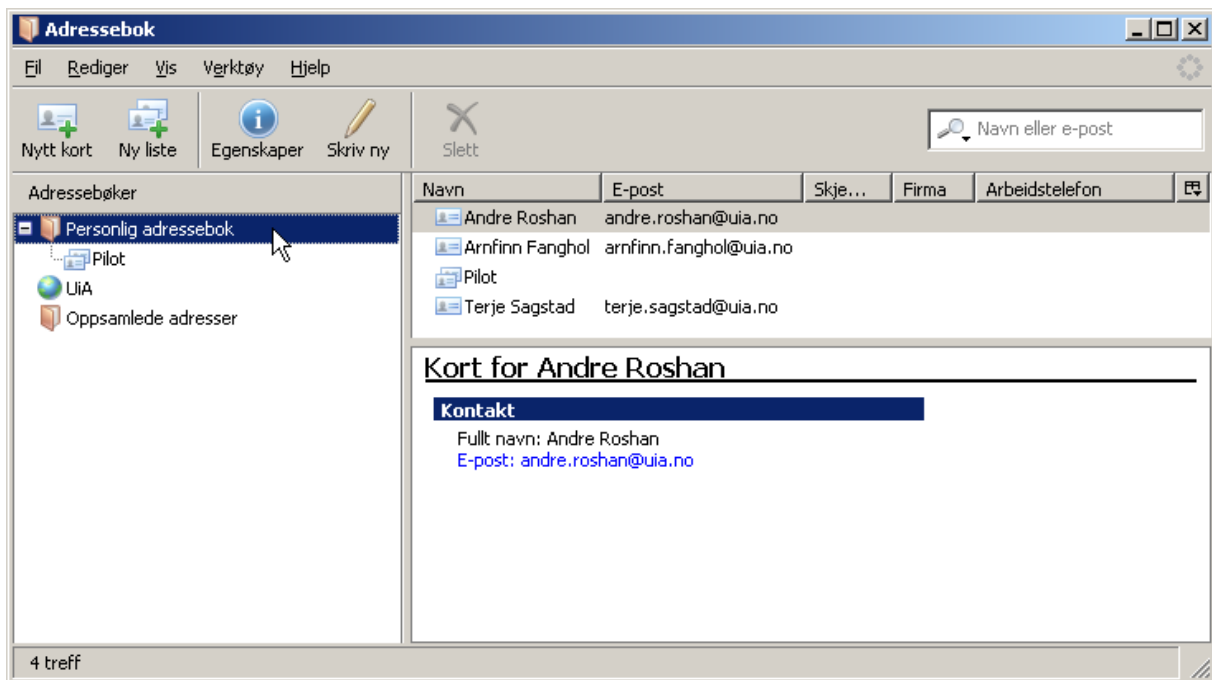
Adressebok

Fil Rediger Vis Verktøy Hjelp

Nytt kort Ny liste Egenskaper Skriv ny Slett

Navn eller e-post

Adressebøker

Personlig adressebok
Pilot
UiA
Oppsamlede adresser

| Navn | E-post | Skje... | Firma | Arbeidstelefon |
|---|---|---|---|---|
| Andre Roshan | andre.roshan@uia.no | | | |
| Arnfinn Fanghol | arnfinn.fanghol@uia.no | | | |
| Pilot | | | | |
| Terje Sagstad | terje.sagstad@uia.no | | | |

Kort for Andre Roshan

Kontakt
Fullt navn: Andre Roshan
E-post: andre.roshan@uia.no

4 treff